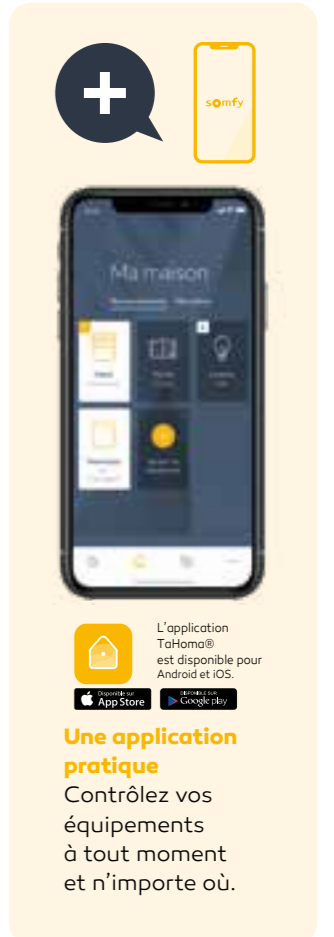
somfy

Ma maison

L'application TaHoma® est disponible pour Android et iOS.

Disponible sur l'App Store

DISPONIBLE SUR Google play

Une application pratique

Contrôlez vos équipements à tout moment et n'importe où.